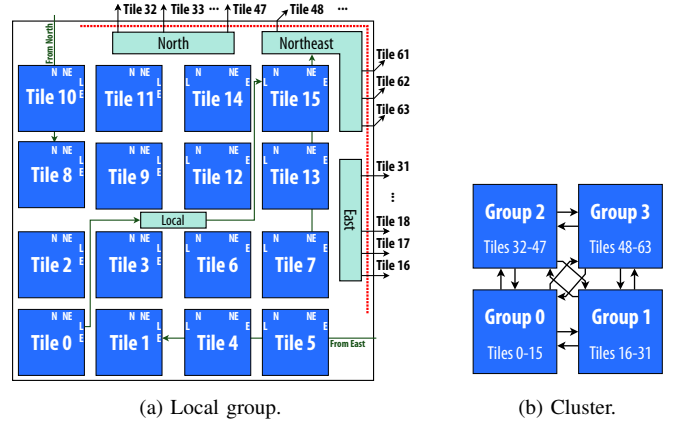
Tile 32 Tile 33 ··· Tile 47 Tile 48 ···

From North

North

Northeast

N NE L E Tile 10

N NE L E Tile 11

N NE L E Tile 14

N NE L E Tile 15

Tile 61

Tile 62

Tile 63

N NE L E Tile 8

N NE L E Tile 9

N NE L E Tile 12

N NE L E Tile 13

Tile 31

⋮

East

Local

Tile 18

Tile 17

Tile 16

N NE L E Tile 2

N NE L E Tile 3

N NE L E Tile 6

N NE L E Tile 7

N NE L E Tile 0

N NE L E Tile 1

N NE L E Tile 4

N NE L E Tile 5

From East

(a) Local group.

Group 2 Tiles 32-47

Group 3 Tiles 48-63

Group 0 Tiles 0-15

Group 1 Tiles 16-31

(b) Cluster.